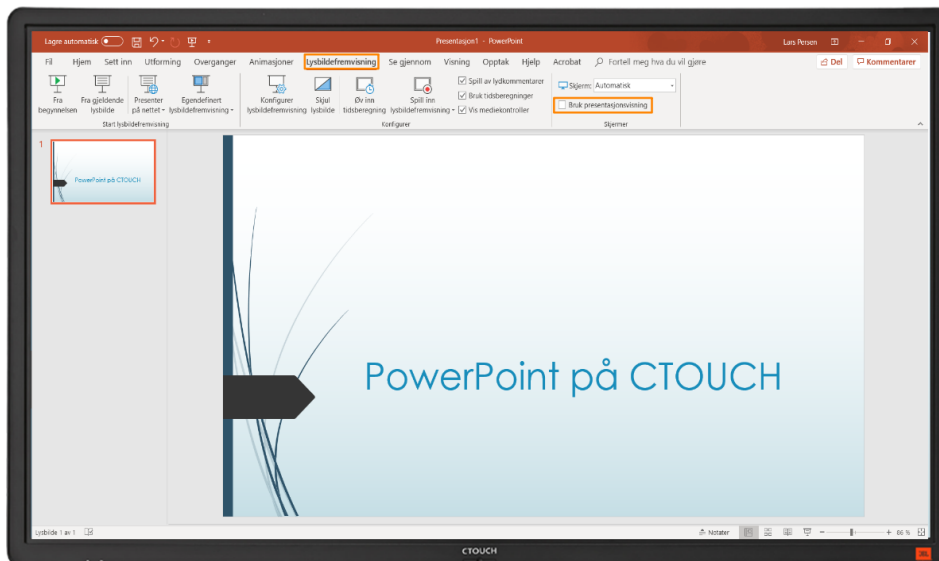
Lagre automatisk
Presentasjon1 - PowerPoint
Lars Persen

Fil Hjem Sett inn Utforming Overganger Animasjoner Lysbildefremvisning Se gjennom Visning Opptak Hjelp Acrobat Fortell meg hva du vil gjøre
Del Kommentarer

Fra begynnelsen
Fra gjeldende lysbilde
Presenter på nettet
Egendefinert lysbildefremvisning
Start lysbildefremvisning

Konfigurer lysbildefremvisning
Skjul lysbilde
Øv inn tidsberegning
Spill inn lysbildefremvisning
Spill av lydkommentarer
Bruk tidsberegninger
Vis mediekontroller
Konfigurer

Skjerm: Automatisk
Bruk presentasjonsvisning
Skjermer

1
PowerPoint på CTOUCH

PowerPoint på CTOUCH

Lysbilde 1 av 1
Notater
86 %

CTOUCH